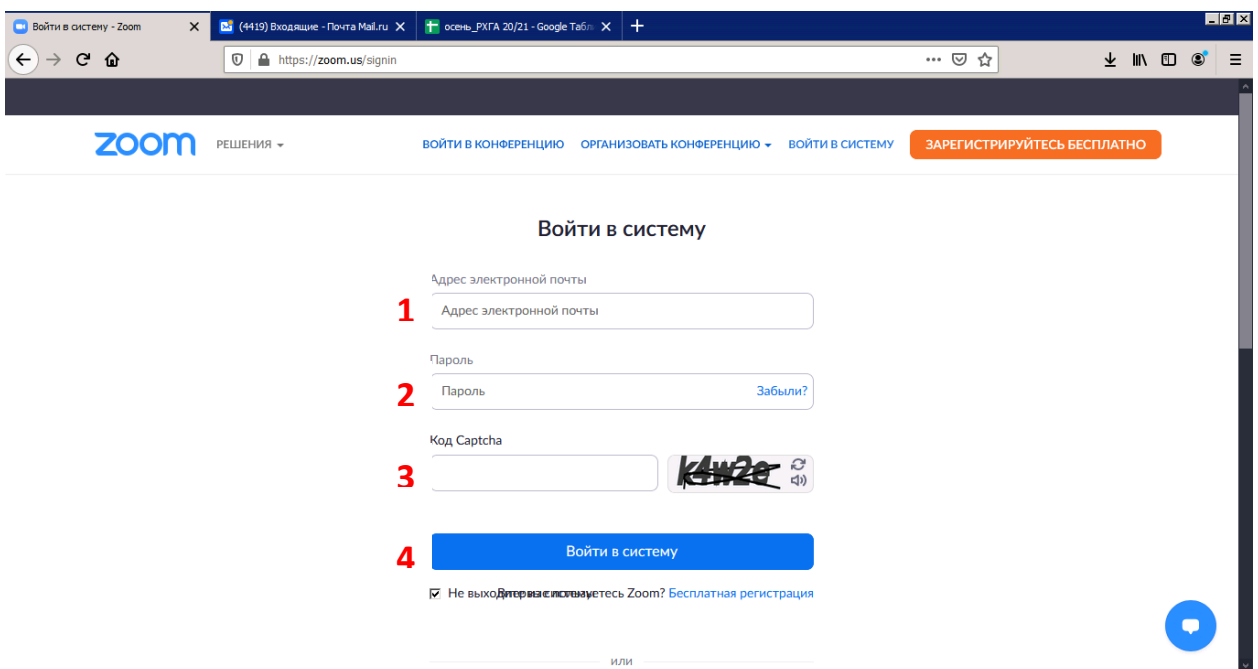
Войти в систему - Zoom
(4419) Входящие - Почта Mail.ru
осень_РХГА 20/21 - Google Табл

https://zoom.us/signin

zoom
РЕШЕНИЯ
ВОЙТИ В КОНФЕРЕНЦИЮ
ОРГАНИЗОВАТЬ КОНФЕРЕНЦИЮ
ВОЙТИ В СИСТЕМУ
ЗАРЕГИСТРИРУЙТЕСЬ БЕСПЛАТНО

Войти в систему

Адрес электронной почты
1
Адрес электронной почты

Пароль
2
Пароль
Забыли?

Код Captcha
3
k4w2e

4
Войти в систему

Не выходить из системы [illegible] пользуетесь Zoom? Бесплатная регистрация

или